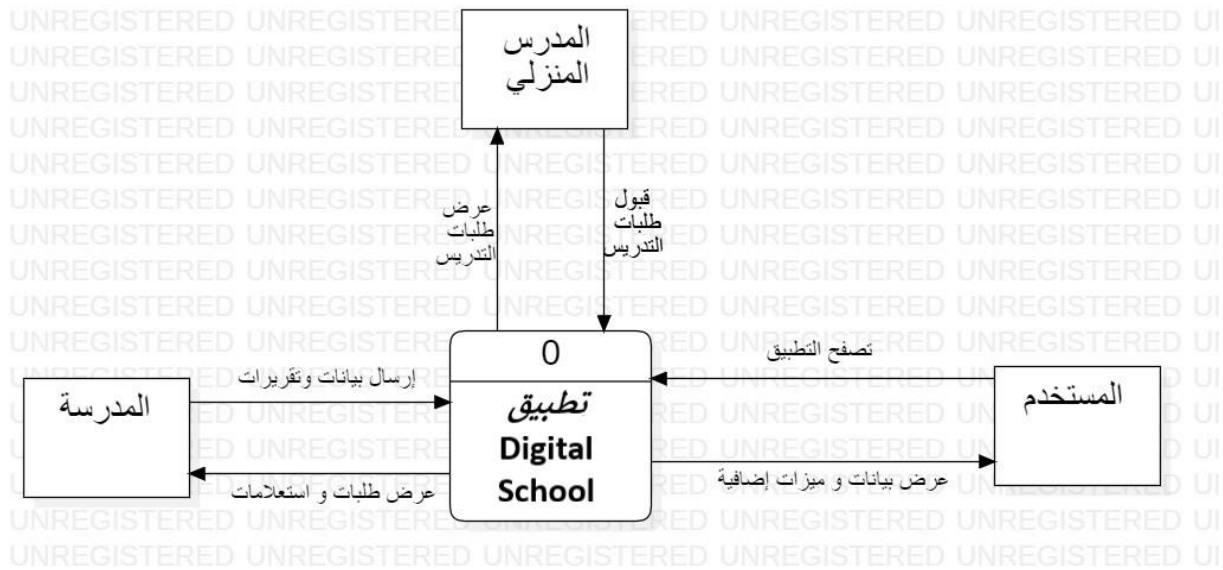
المدرس المنزلي

عرض طلبات التدريس

قبول طلبات التدريس

0

تطبيق Digital School

المدرسة

إرسال بيانات وتقريرات

عرض طلبات و استعلامات

المستخدم

تصفح التطبيق

عرض بيانات و ميزات إضافية

UNREGISTERED UNREGISTERED UNREGISTERED UNREGISTERED UNREGISTERED